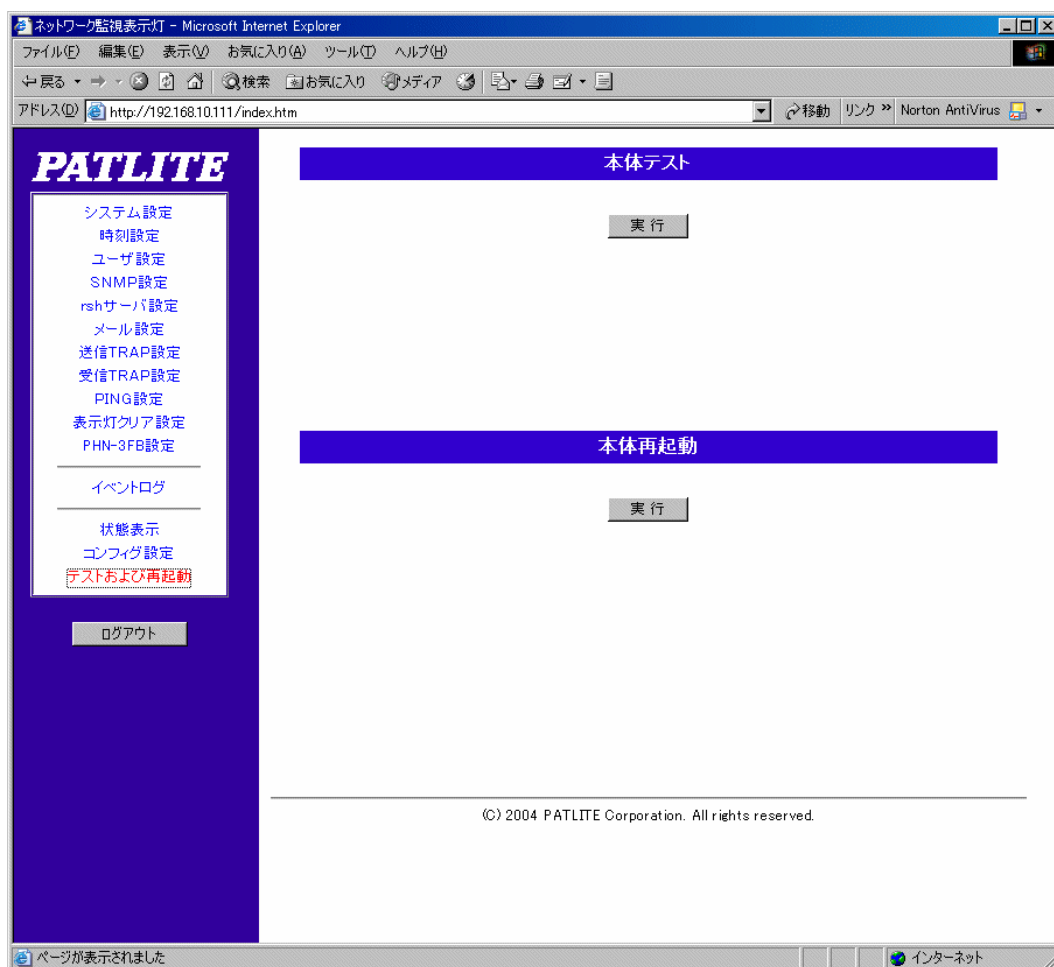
ネットワーク監視表示灯 - Microsoft Internet Explorer

ファイル(F) 編集(E) 表示(V) お気に入り(A) ツール(T) ヘルプ(H)

戻る 検索 お気に入り メディア

アドレス(D) http://192.168.10.111/index.htm 移動 リンク » Norton AntiVirus

PATLITE

システム設定
時刻設定
ユーザ設定
SNMP設定
rshサーバ設定
メール設定
送信TRAP設定
受信TRAP設定
PING設定
表示灯クリア設定
PHN-3FB設定

イベントログ

状態表示
コンフィグ設定
テストおよび再起動

ログアウト

本体テスト

実 行

本体再起動

実 行

(C) 2004 PATLITE Corporation. All rights reserved.

ページが表示されました

インターネット